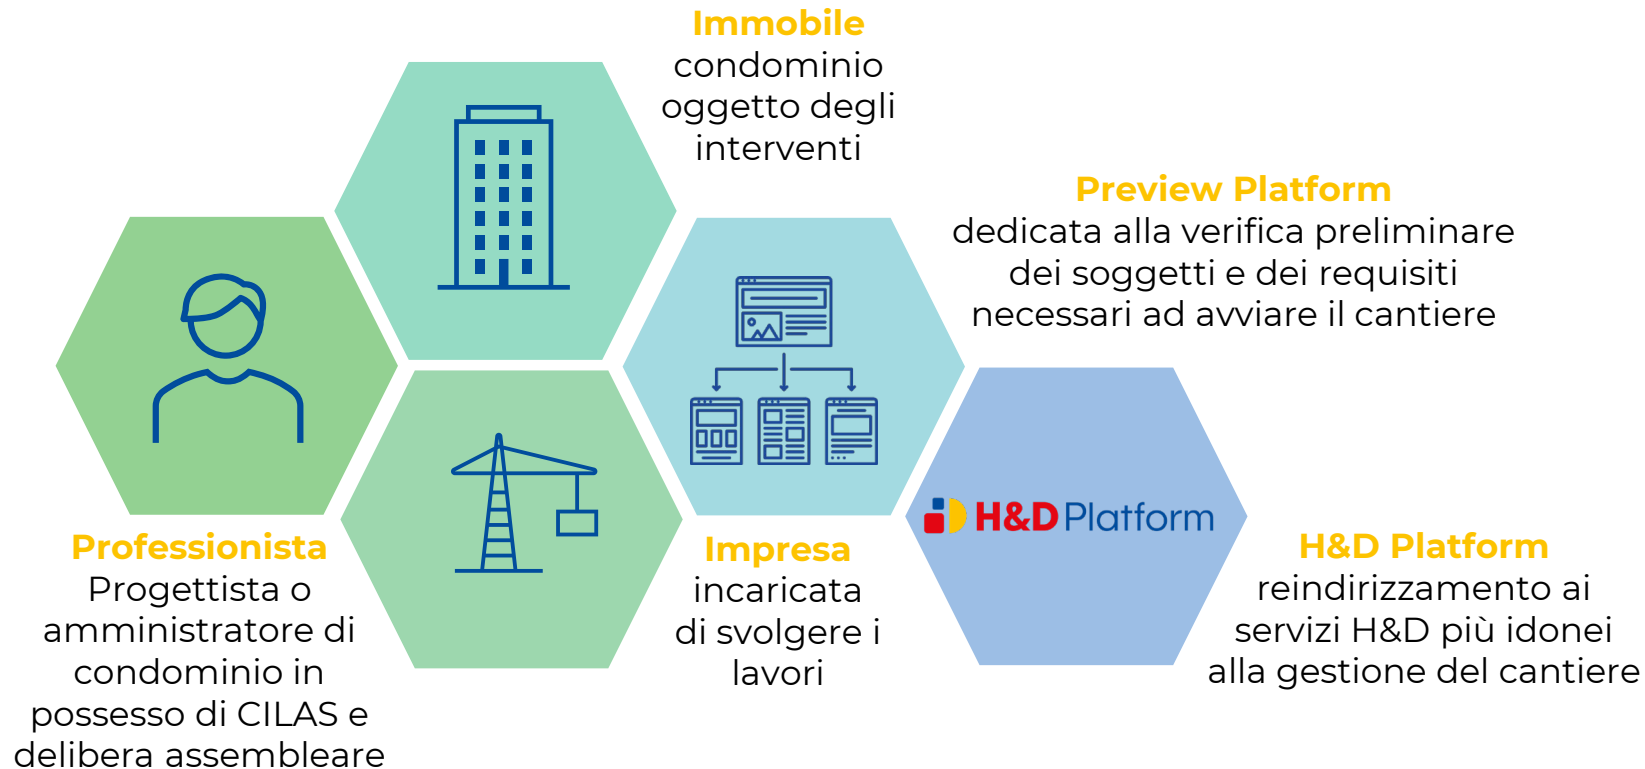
Immobile
condominio oggetto degli interventi

Preview Platform
dedicata alla verifica preliminare dei soggetti e dei requisiti necessari ad avviare il cantiere

H&D Platform

Professionista
Progettista o amministratore di condominio in possesso di CILAS e delibera assembleare

Impresa
incaricata di svolgere i lavori

H&D Platform
reindirizzamento ai servizi H&D più idonei alla gestione del cantiere